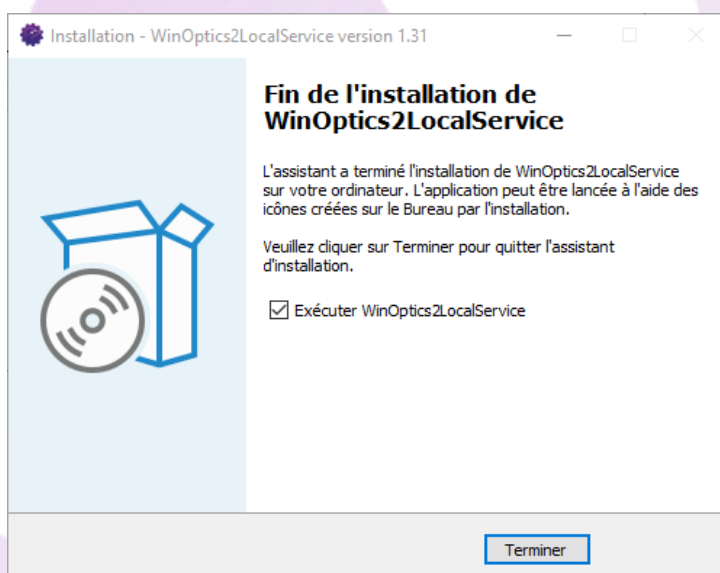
Installation - WinOptics2LocalService version 1.31

Fin de l'installation de WinOptics2LocalService

L'assistant a terminé l'installation de WinOptics2LocalService sur votre ordinateur. L'application peut être lancée à l'aide des icônes créées sur le Bureau par l'installation.

Veuillez cliquer sur Terminer pour quitter l'assistant d'installation.

Exécuter WinOptics2LocalService

Terminer